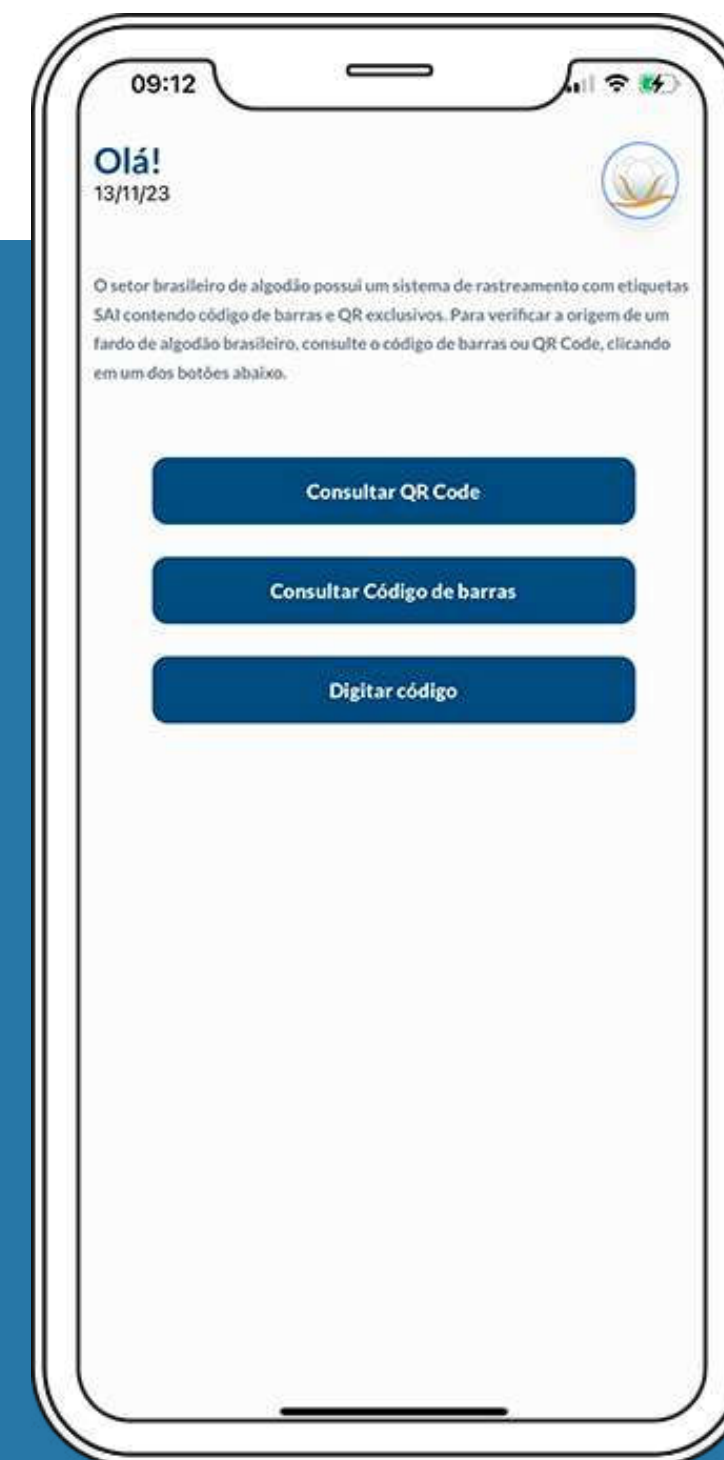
09:12

Olá!
13/11/23

O setor brasileiro de algodão possui um sistema de rastreamento com etiquetas SAI contendo código de barras e QR exclusivos. Para verificar a origem de um fardo de algodão brasileiro, consulte o código de barras ou QR Code, clicando em um dos botões abaixo.

Consultar QR Code

Consultar Código de barras

Digitar código